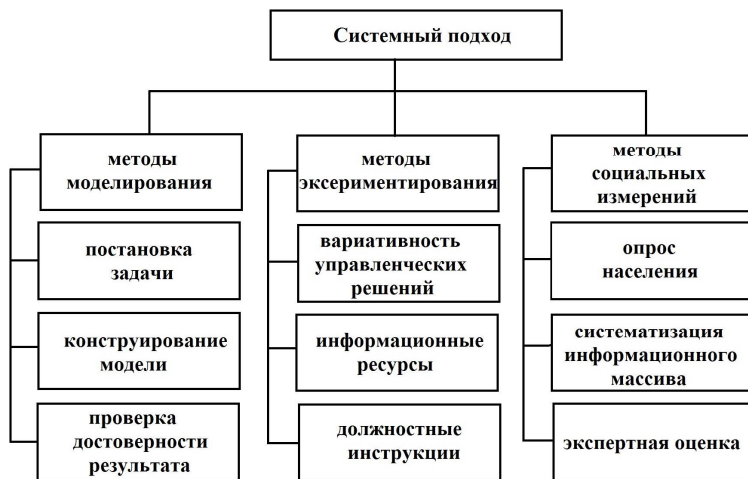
Системный подход

методы моделирования

постановка задачи

конструирование модели

проверка достоверности результата

методы эксериментирования

вариативность управленческих решений

информационные ресурсы

должностные инструкции

методы социальных измерений

опрос населения

систематизация информационного массива

экспертная оценка